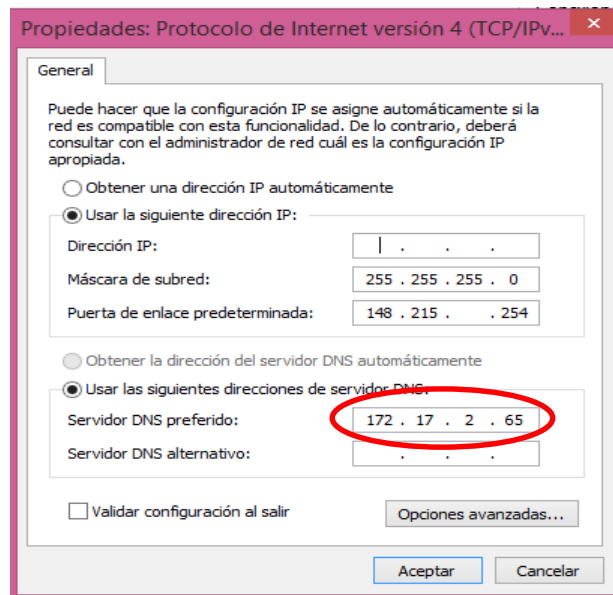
Propiedades: Protocolo de Internet versión 4 (TCP/IPv

General

Puede hacer que la configuración IP se asigne automáticamente si la red es compatible con esta funcionalidad. De lo contrario, deberá consultar con el administrador de red cuál es la configuración IP apropiada.

Obtener una dirección IP automáticamente

Usar la siguiente dirección IP:

Dirección IP: . . .

Máscara de subred: 255 . 255 . 255 . 0

Puerta de enlace predeterminada: 148 . 215 . . 254

Obtener la dirección del servidor DNS automáticamente

Usar las siguientes direcciones de servidor DNS:

Servidor DNS preferido: 172 . 17 . 2 . 65

Servidor DNS alternativo: . . .

Validar configuración al salir

Opciones avanzadas...

Aceptar

Cancelar